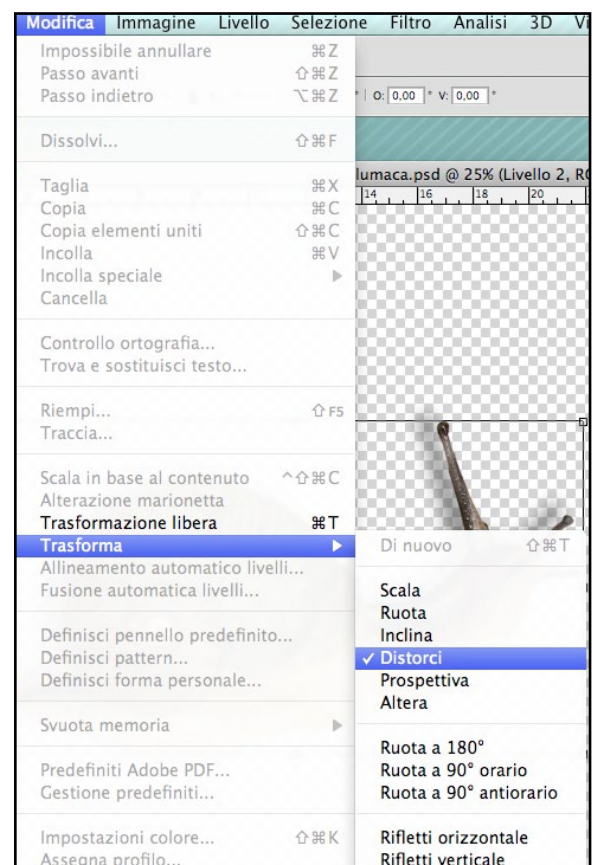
Modifica Immagine Livello Selezione Filtro Analisi 3D Vi

Impossibile annullare ⌘Z
Passo avanti ⇧⌘Z
Passo indietro ⌥⌘Z

O: 0,00 ° V: 0,00 °

Dissolvi... ⇧⌘F

lumaca.psd @ 25% (Livello 2, R

14 16 18 20

Taglia ⌘X
Copia ⌘C
Copia elementi uniti ⇧⌘C
Incolla ⌘V
Incolla speciale
Cancella

Controllo ortografia...
Trova e sostituisci testo...

Riempi... ⇧F5
Traccia...

Scala in base al contenuto ^⇧⌘C
Alterazione marionetta
Trasformazione libera ⌘T
Trasforma
Allineamento automatico livelli...
Fusione automatica livelli...

Definisci pennello predefinito...
Definisci pattern...
Definisci forma personale...

Svuota memoria

Predefiniti Adobe PDF...
Gestione predefiniti...

Impostazioni colore... ⇧⌘K
Assegna profilo...

Di nuovo ⇧⌘T

Scala
Ruota
Inclina
✓ Distorci
Prospettiva
Altera

Ruota a 180°
Ruota a 90° orario
Ruota a 90° antiorario

Rifletti orizzontale
Rifletti verticale